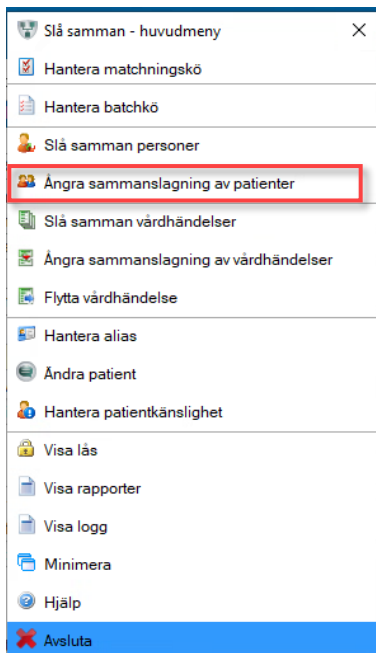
Slå samman - huvudmeny
Hantera matchningskö
Hantera batchkö
Slå samman personer
Ångra sammanslagning av patienter
Slå samman vårdhändelser
Ångra sammanslagning av vårdhändelser
Flytta vårdhändelse
Hantera alias
Ändra patient
Hantera patientkänslighet
Visa lås
Visa rapporter
Visa logg
Minimera
Hjälp
Avsluta